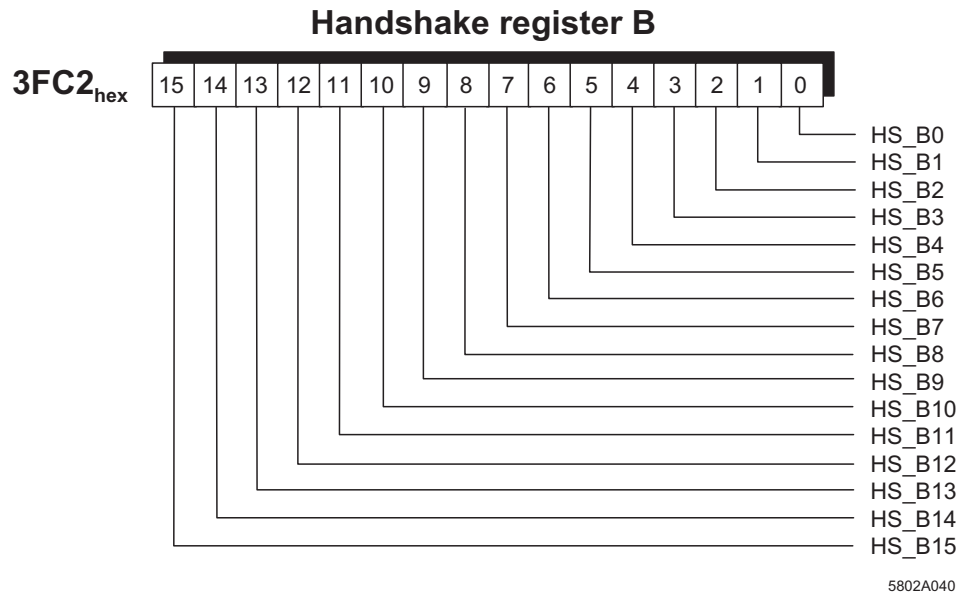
Handshake register B

$3FC2_{hex}$

| 15 | 14 | 13 | 12 | 11 | 10 | 9 | 8 | 7 | 6 | 5 | 4 | 3 | 2 | 1 | 0 |
|---|---|---|---|---|---|---|---|---|---|---|---|---|---|---|---|

HS_B0
HS_B1
HS_B2
HS_B3
HS_B4
HS_B5
HS_B6
HS_B7
HS_B8
HS_B9
HS_B10
HS_B11
HS_B12
HS_B13
HS_B14
HS_B15

5802A040